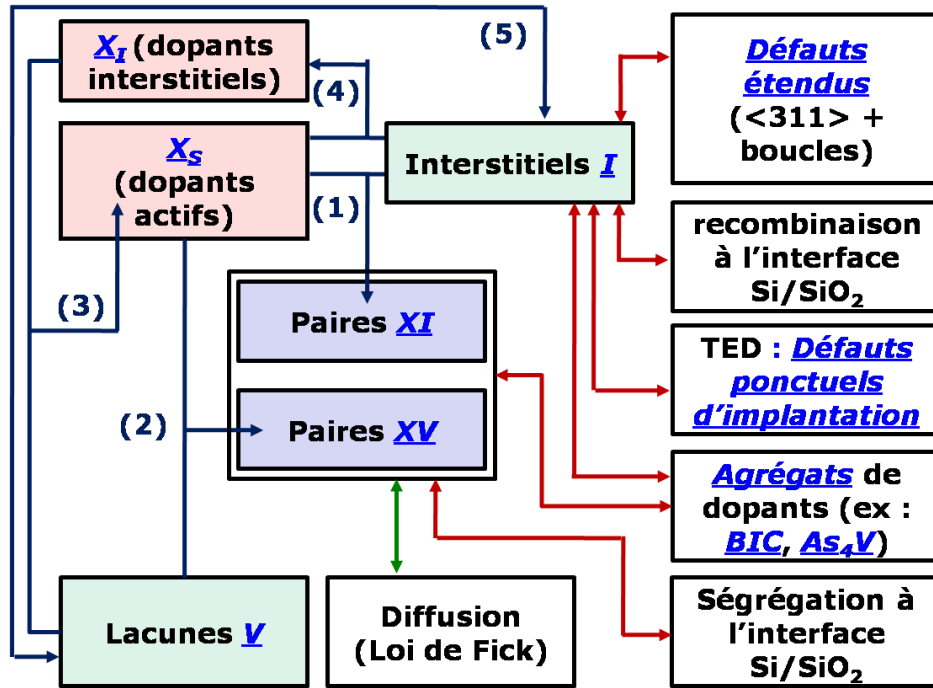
$X_I$ (dopants interstitiels)

(5)

Défauts étendus (<311> + boucles)

(4)

$X_S$ (dopants actifs)

Interstitiels $I$

(1)

recombinaison à l'interface $Si/SiO_2$

(3)

Paires $XI$

TED : Défauts ponctuels d'implantation

(2)

Paires $XV$

Agrégats de dopants (ex : $BIC$, $As_4V$)

Lacunes $V$

Diffusion (Loi de Fick)

Ségrégation à l'interface $Si/SiO_2$